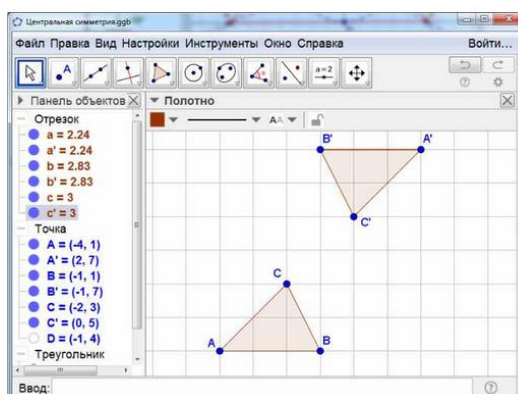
Центральная симметрия.ggb

Файл Правка Вид Настройки Инструменты Окно Справка

Войти...

a=2

Панель объектов

Полотно

Отрезок
a = 2.24
a' = 2.24
b = 2.83
b' = 2.83
c = 3
c' = 3
Точка
A = (-4, 1)
A' = (2, 7)
B = (-1, 1)
B' = (-1, 7)
C = (-2, 3)
C' = (0, 5)
D = (-1, 4)
Треугольник

B'
A'
C'
C
A
B

Ввод: